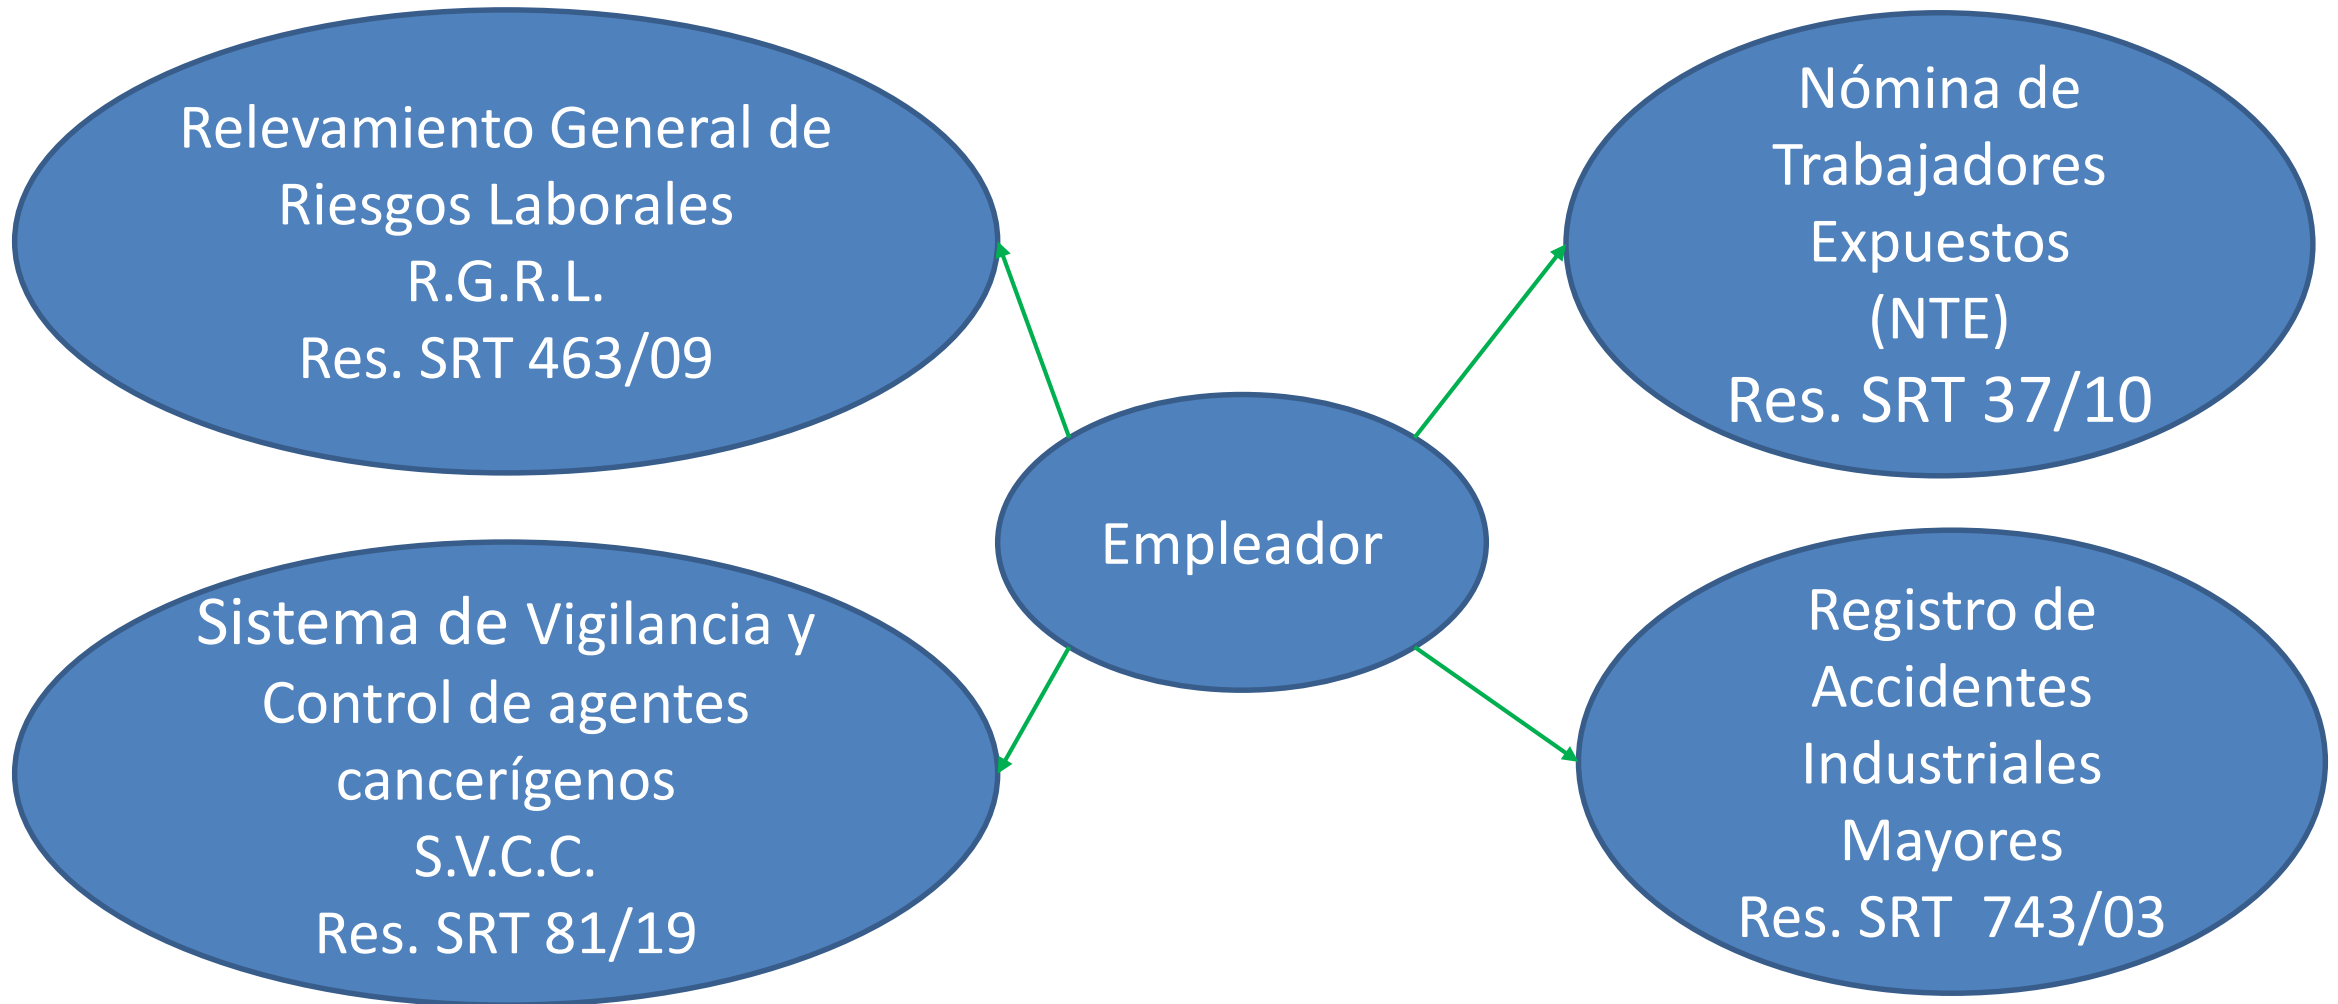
Relevamiento General de Riesgos Laborales
R.G.R.L.
Res. SRT 463/09

Nómina de Trabajadores Expuestos
(NTE)
Res. SRT 37/10

Empleador

Sistema de Vigilancia y Control de agentes cancerígenos
S.V.C.C.
Res. SRT 81/19

Registro de Accidentes Industriales Mayores
Res. SRT 743/03